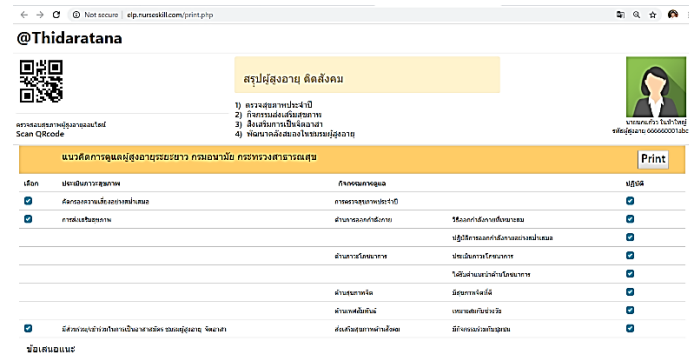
Not secure | slp.nurseskill.com/print.php

@Thidaratana

ตรวจสอบสถานะผู้สูงอายุออนไลน์
Scan QRcode

สรุปผู้สูงอายุ ติดสังคม

1) ตรวจสุขภาพประจำปี
2) กิจกรรมส่งเสริมสุขภาพ
3) สิ่งเสริมการเป็นจิตอาสา
4) พัฒนาศักยภาพผู้สูงอายุ

นางนกแก้ว ใจน้ำใหญ่
รหัสผู้สูงอายุ 6666600001abc

แนวคิดการดูแลผู้สูงอายุระยะยาว กรมอนามัย กระทรวงสาธารณสุข

Print

| เลือก | ประเมินภาวะสุขภาพ | กิจกรรมการดูแล | | ปฏิบัติ |
|---|---|---|---|---|
| ☑ | คัดกรองสุขภาพอย่างสม่ำเสมอ | การตรวจสุขภาพประจำปี | | ☑ |
| ☑ | การส่งเสริมสุขภาพ | ด้านการออกกำลังกาย | วิธีออกกำลังกายที่เหมาะสม | ☑ |
| | | | ปฏิบัติการออกกำลังกายอย่างสม่ำเสมอ | ☑ |
| | | ด้านภาวะโภชนาการ | ประเมินภาวะโภชนาการ | ☑ |
| | | | ให้คำแนะนำด้านโภชนาการ | ☑ |
| | | ด้านสุขภาพจิต | มีอุบายคลายเครียด | ☑ |
| | | ด้านเพศสัมพันธ์ | เพศสัมพันธ์ช่วงวัย | ☑ |
| ☑ | มีส่วนร่วมกิจกรรมในการเป็นอาสาสมัคร ชมรมผู้สูงอายุ จิตอาสา | ส่งเสริมสุขภาพด้านสังคม | มีกิจกรรมร่วมกับชุมชน | ☑ |

ข้อเสนอแนะ